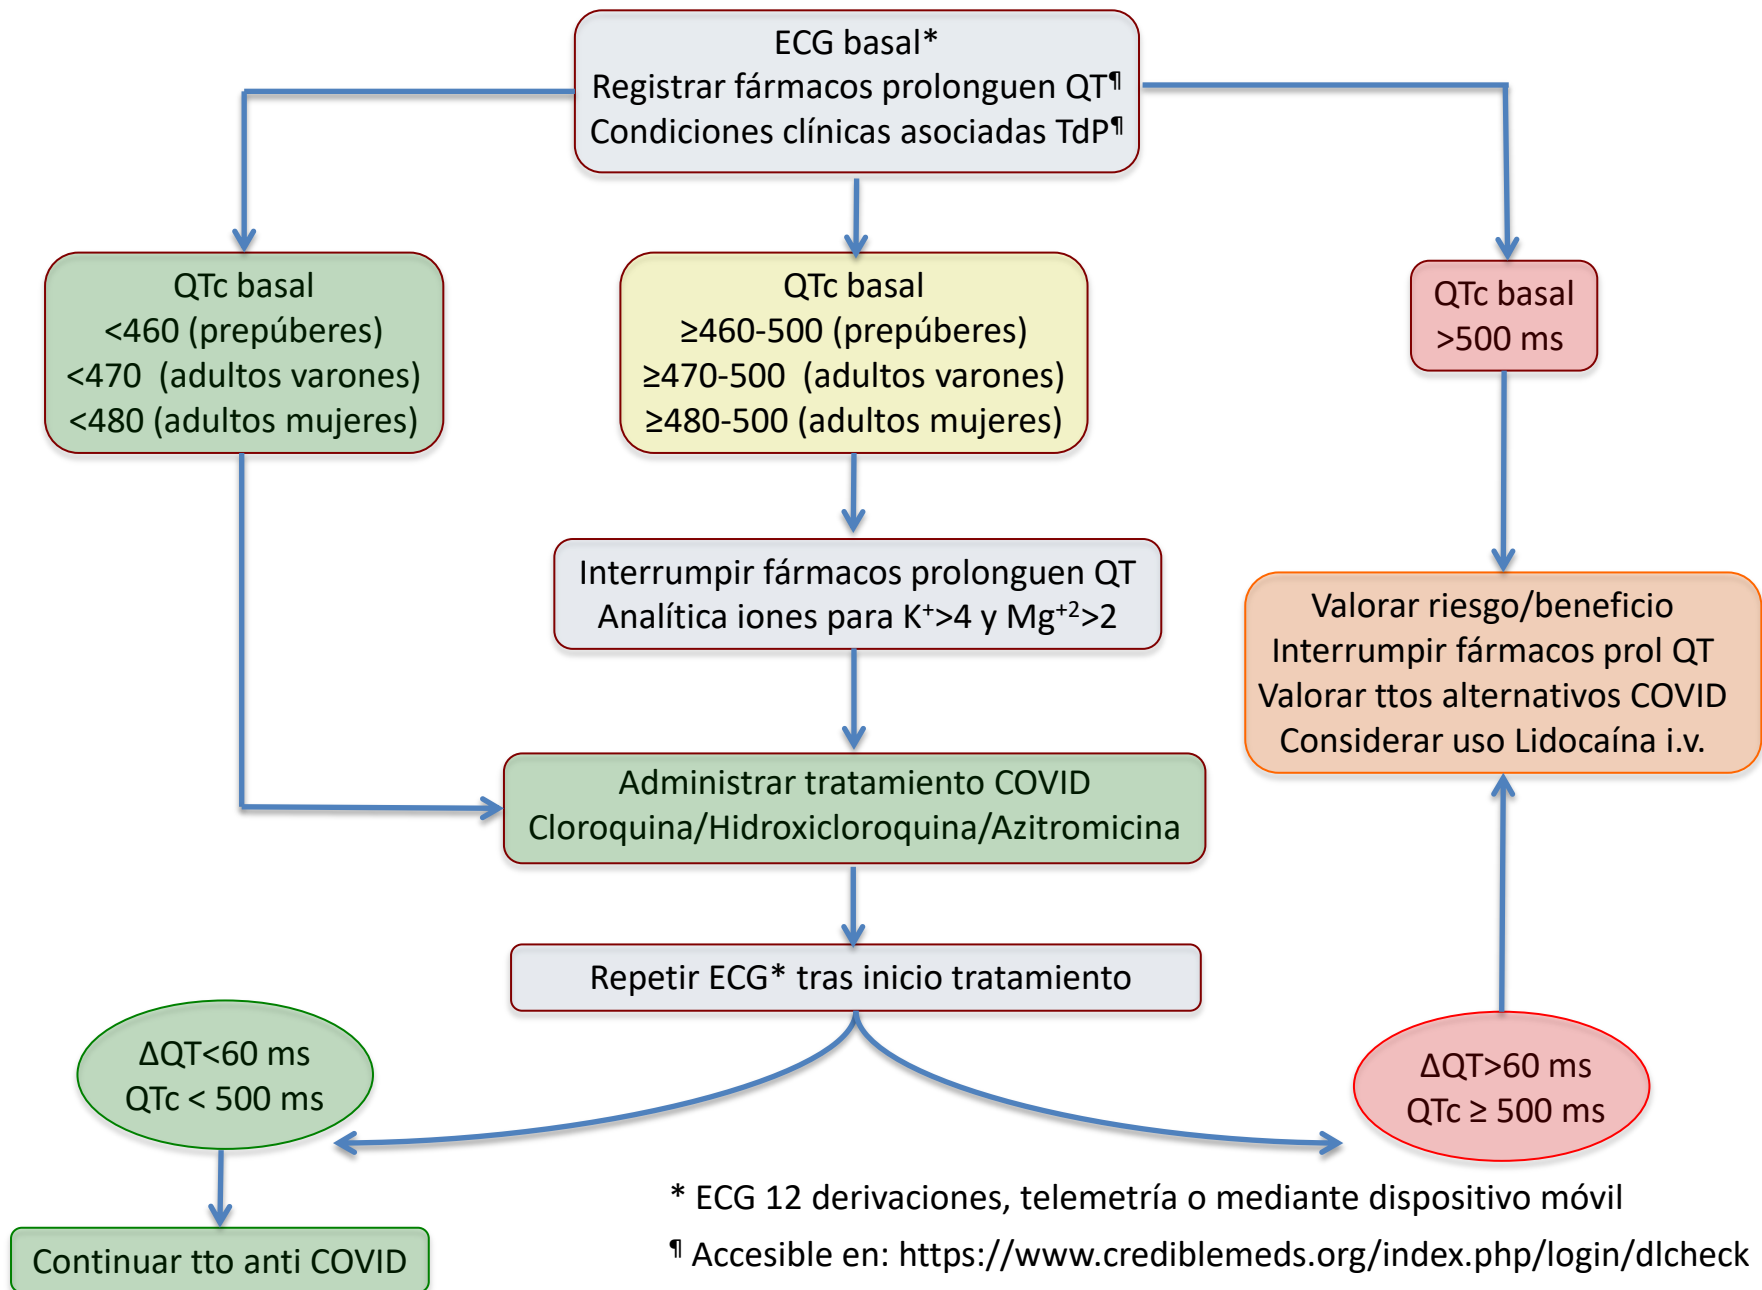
ECG basal*
Registrar fármacos prolonguen QT¶
Condiciones clínicas asociadas TdP¶

QTc basal
<460 (prepúberes)
<470 (adultos varones)
<480 (adultos mujeres)

QTc basal
≥460-500 (prepúberes)
≥470-500 (adultos varones)
≥480-500 (adultos mujeres)

QTc basal
>500 ms

Interrumpir fármacos prolonguen QT
Analítica iones para $K^{+}$>4 y $Mg^{+2}$>2

Valorar riesgo/beneficio
Interrumpir fármacos prol QT
Valorar ttos alternativos COVID
Considerar uso Lidocaína i.v.

Administrar tratamiento COVID
Cloroquina/Hidroxicloroquina/Azitromicina

Repetir ECG* tras inicio tratamiento

ΔQT<60 ms
QTc < 500 ms

ΔQT>60 ms
QTc ≥ 500 ms

Continuar tto anti COVID

* ECG 12 derivaciones, telemetría o mediante dispositivo móvil
¶ Accesible en: https://www.crediblemeds.org/index.php/login/dlcheck